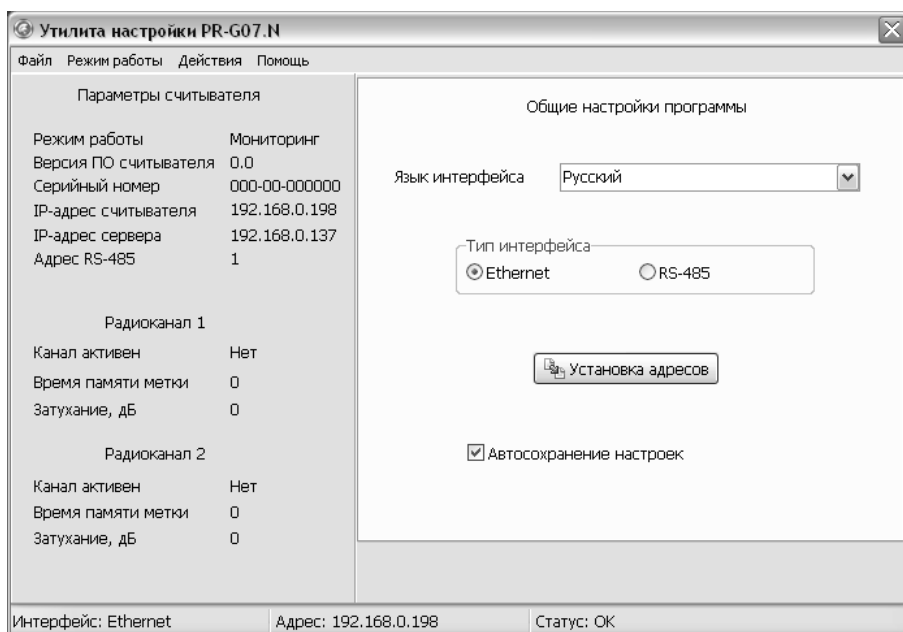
Утилита настройки PR-G07.N

Файл Режим работы Действия Помощь

Параметры считывателя

| | |
|---|---|
| Режим работы | Мониторинг |
| Версия ПО считывателя | 0.0 |
| Серийный номер | 000-00-000000 |
| IP-адрес считывателя | 192.168.0.198 |
| IP-адрес сервера | 192.168.0.137 |
| Адрес RS-485 | 1 |

Радиоканал 1

| | |
|---|---|
| Канал активен | Нет |
| Время памяти метки | 0 |
| Затухание, дБ | 0 |

Радиоканал 2

| | |
|---|---|
| Канал активен | Нет |
| Время памяти метки | 0 |
| Затухание, дБ | 0 |

Общие настройки программы

Язык интерфейса Русский

Тип интерфейса
Ethernet RS-485

Установка адресов

Автосохранение настроек

Интерфейс: Ethernet Адрес: 192.168.0.198 Статус: OK